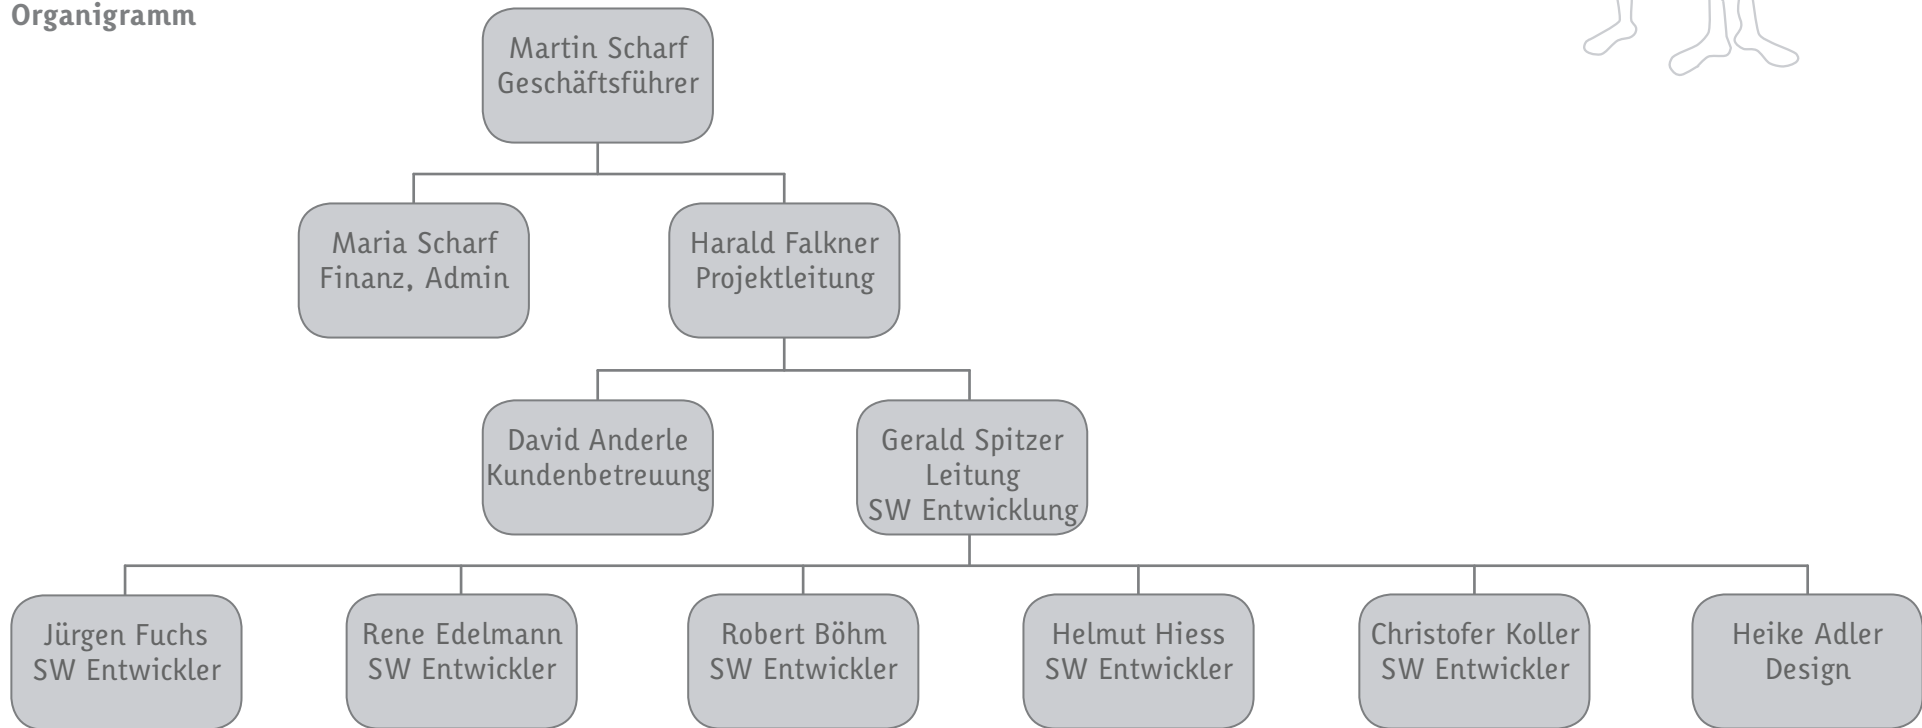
Organigramm

Martin Scharf
Geschäftsführer

Maria Scharf
Finanz, Admin

Harald Falkner
Projektleitung

David Anderle
Kundenbetreuung

Gerald Spitzer
Leitung
SW Entwicklung

Jürgen Fuchs
SW Entwickler

Rene Edelmann
SW Entwickler

Robert Böhm
SW Entwickler

Helmut Hiess
SW Entwickler

Christofer Koller
SW Entwickler

Heike Adler
Design